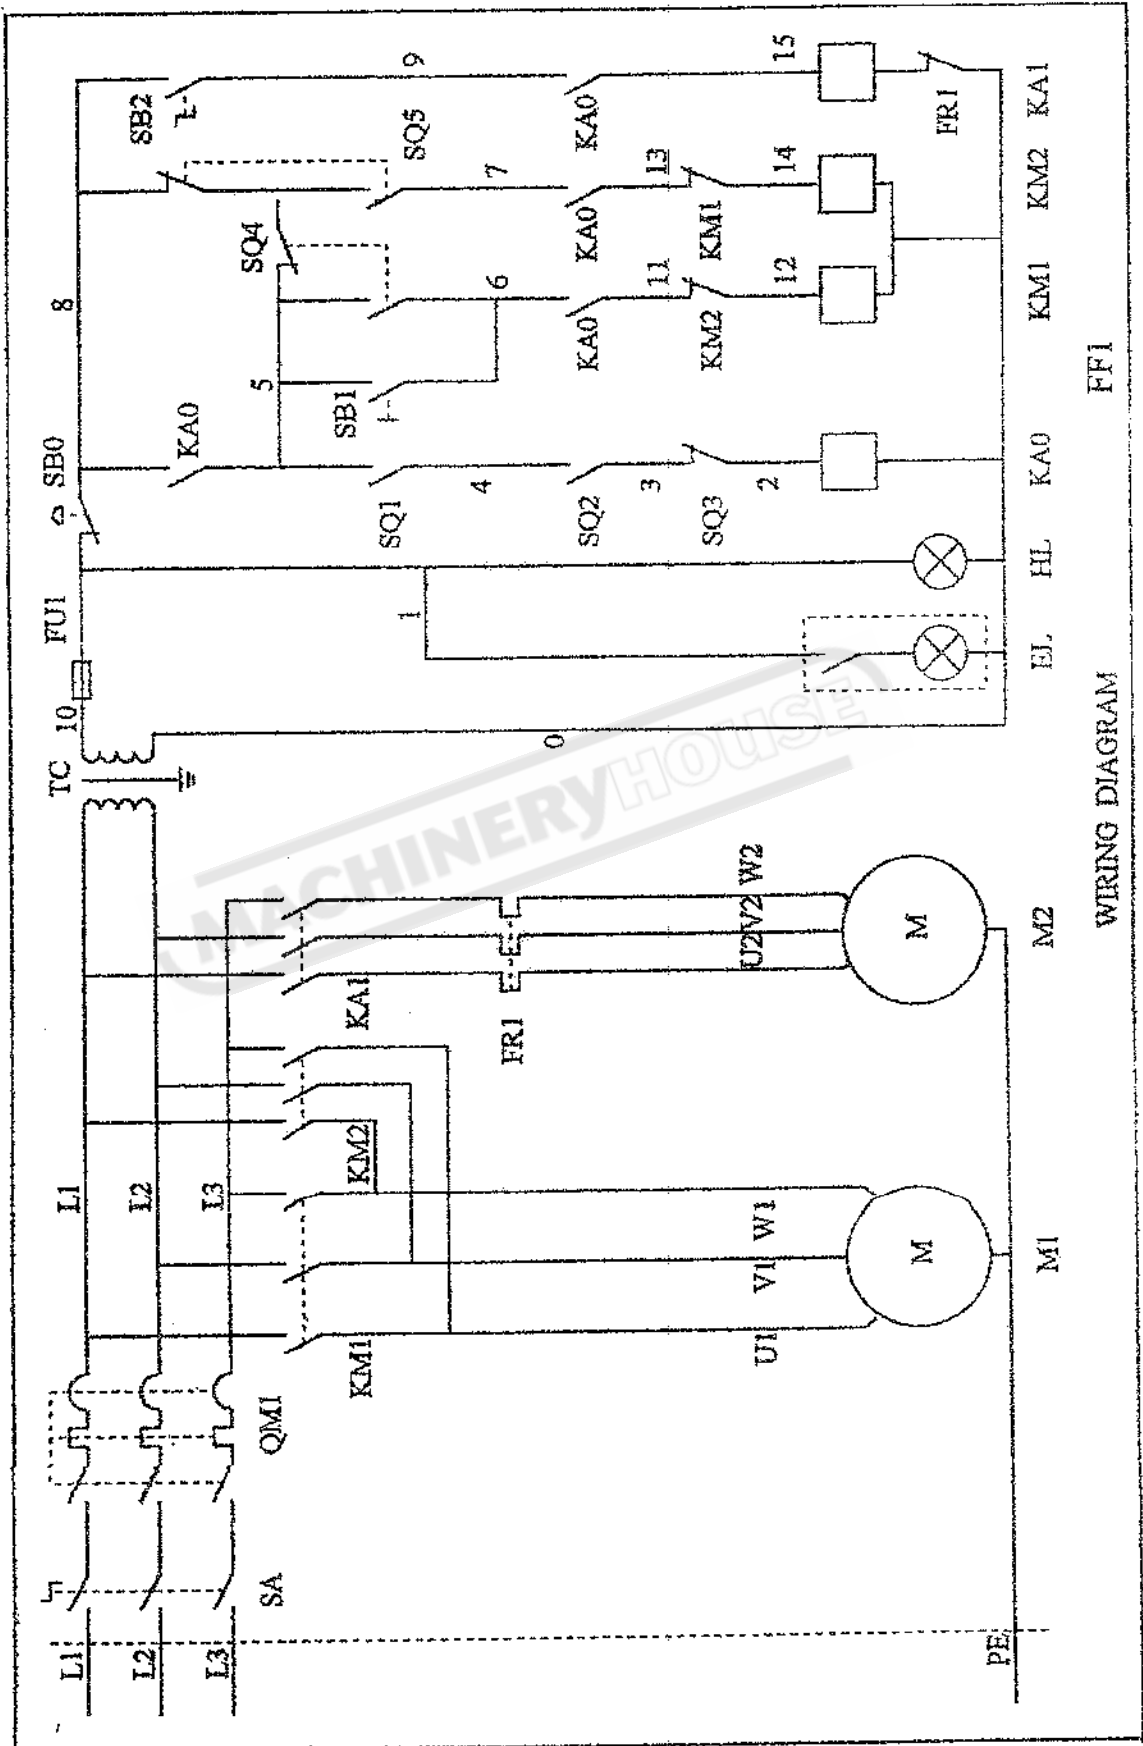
L1
L2
L3
PE
SA
QM1
KM1
L1
L2
L3
KM2
U1
V1
W1
M
M1
KA1
FR1
U2
V2
W2
M
M2
WIRING DIAGRAM
TC
10
FU1
0
1
EL
HL
SB0
KA0
SQ1
4
SQ2
3
SQ3
2
KA0
8
5
SB1
SQ4
6
KA0
11
KM2
12
KM1
FF1
SB2
SQ5
7
KA0
13
KM1
14
KM2
9
KA0
15
FR1
KA1
MACHINERYHOUSE